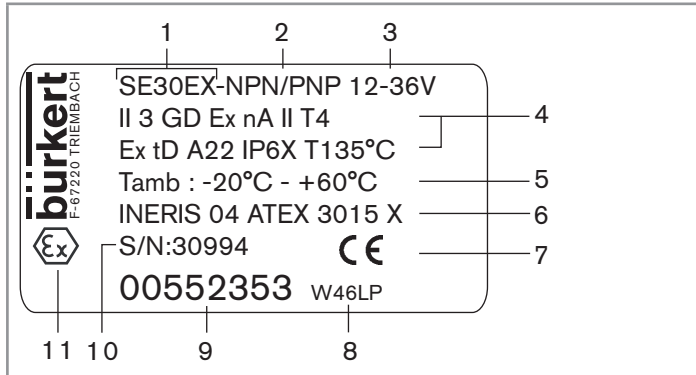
1 2 3

bürkert
F-67220 TRIEMBACH

SE30EX-NPN/PNP 12-36V

II 3 GD Ex nA II T4

Ex tD A22 IP6X T135°C

4

Tamb : -20°C - +60°C

5

INERIS 04 ATEX 3015 X

6

Ex

S/N:30994

CE

7

00552353 W46LP

11 10 9 8